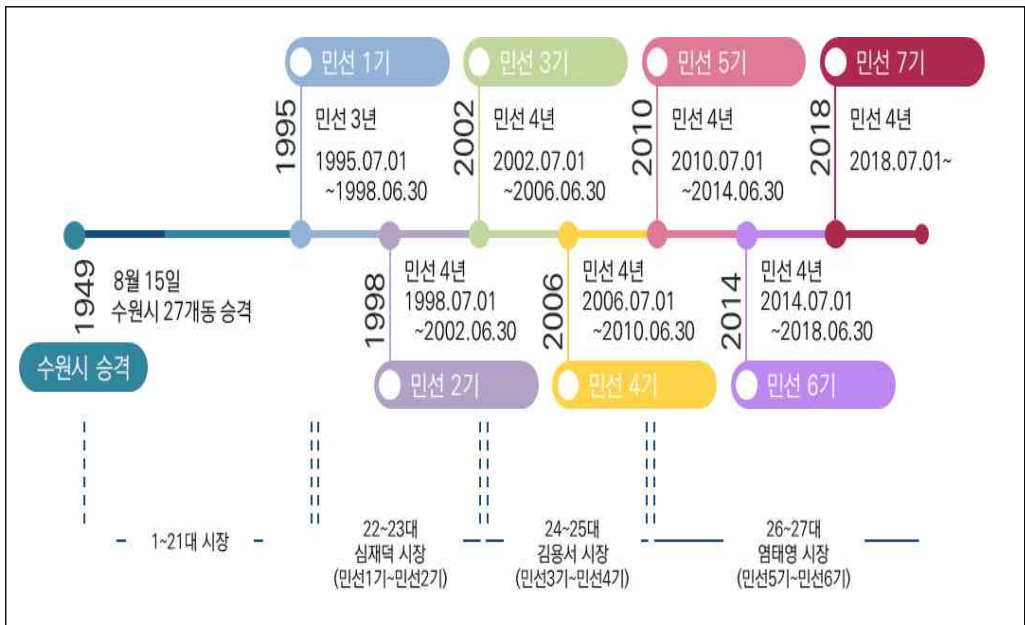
민선 1기

1995
민선 3년
1995.07.01
~1998.06.30

민선 3기

2002
민선 4년
2002.07.01
~2006.06.30

민선 5기

2010
민선 4년
2010.07.01
~2014.06.30

민선 7기

2018
민선 4년
2018.07.01~

1949
8월 15일
수원시 27개동 승격

수원시 승격

1998
민선 4년
1998.07.01
~2002.06.30

민선 2기

2006
민선 4년
2006.07.01
~2010.06.30

민선 4기

2014
민선 4년
2014.07.01
~2018.06.30

민선 6기

1~21대 시장

22~23대
심재덕 시장
(민선1기~민선2기)

24~25대
김용서 시장
(민선3기~민선4기)

26~27대
염태영 시장
(민선5기~민선6기)